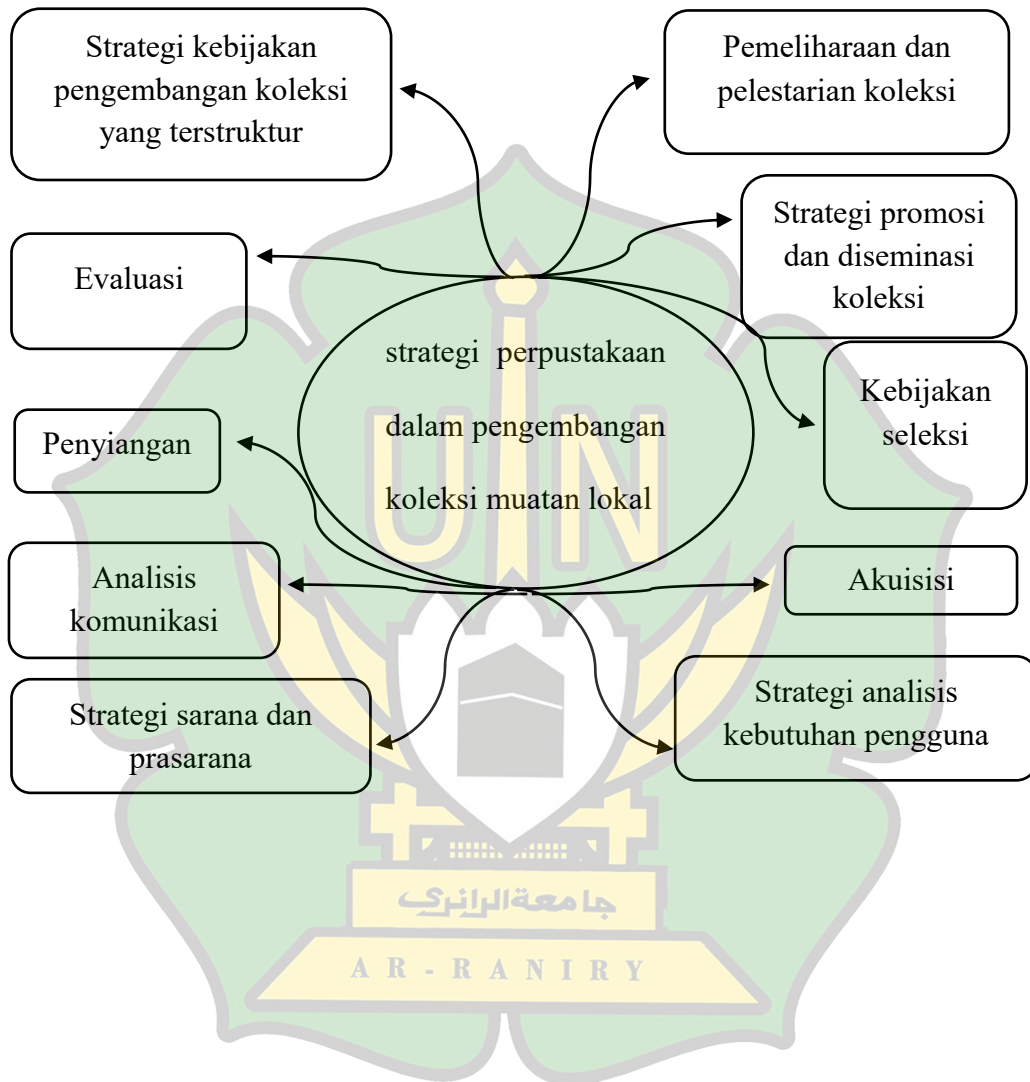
Strategi kebijakan pengembangan koleksi yang terstruktur

Pemeliharaan dan pelestarian koleksi

Strategi promosi dan diseminasi koleksi

Evaluasi

strategi perpustakaan dalam pengembangan koleksi muatan lokal

Kebijakan seleksi

Penyiangan

Analisis komunikasi

Akuisisi

Strategi sarana dan prasarana

Strategi analisis kebutuhan pengguna

جامعة الرانري

AR-RANIRY